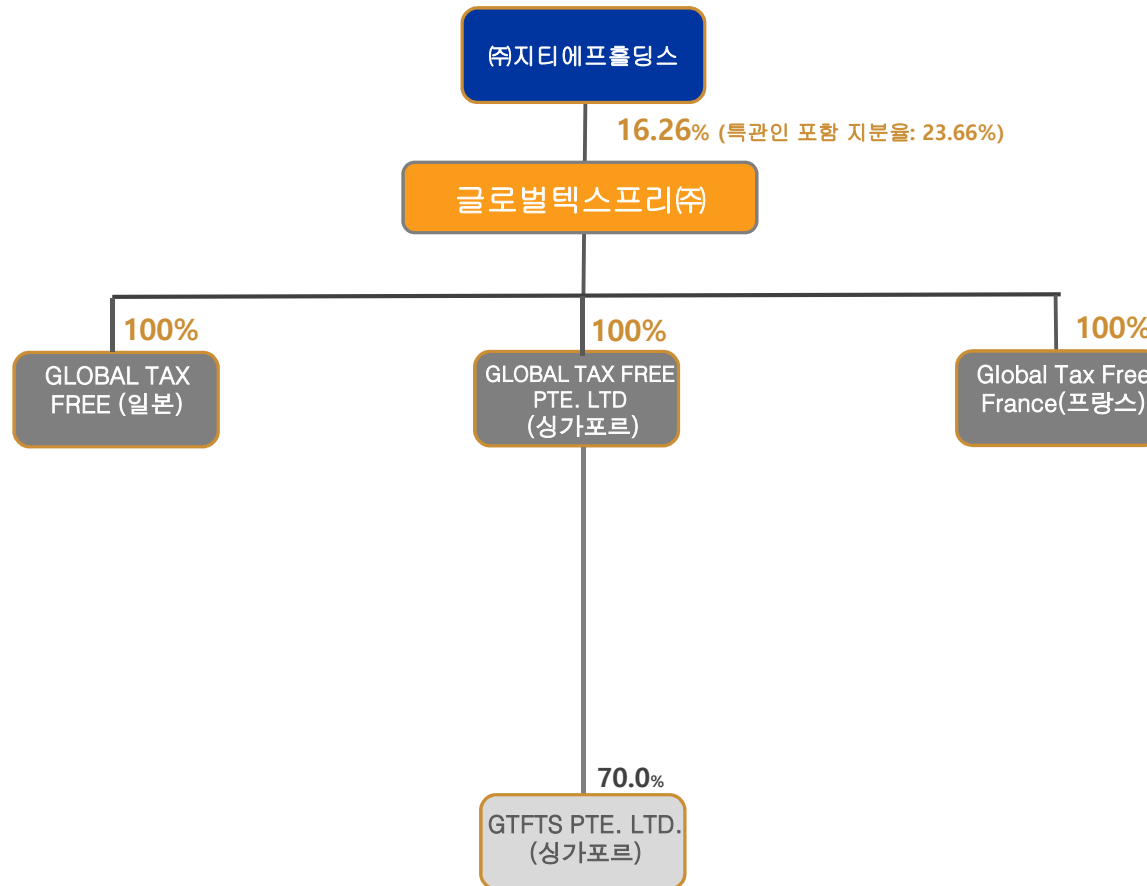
㈜지티에프홀딩스

16.26% (특관인 포함 지분율: 23.66%)

글로벌텍스프리㈜

100%

GLOBAL TAX FREE (일본)

100%

GLOBAL TAX FREE PTE. LTD (싱가포르)

100%

Global Tax Free France(프랑스)

70.0%

GTFTS PTE. LTD. (싱가포르)